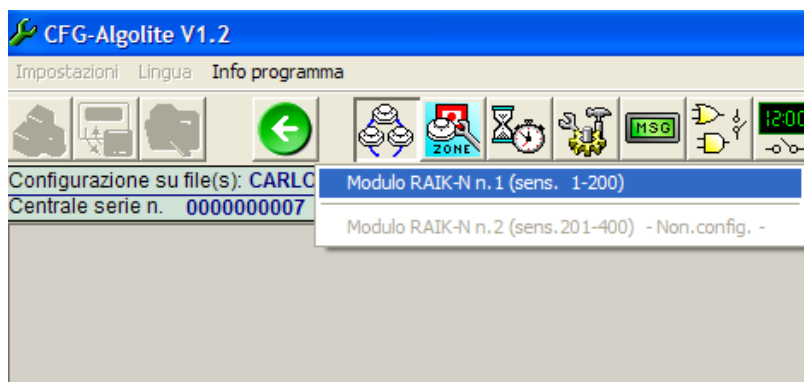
CFG-Algolite V1.2

Impostazioni Lingua Info programma

ZONE

MSG

12:00

Configurazione su file(s): CARLO

Centrale serie n. 0000000007

Modulo RAIK-N n.1 (sens. 1-200)

Modulo RAIK-N n.2 (sens.201-400) - Non.config. -